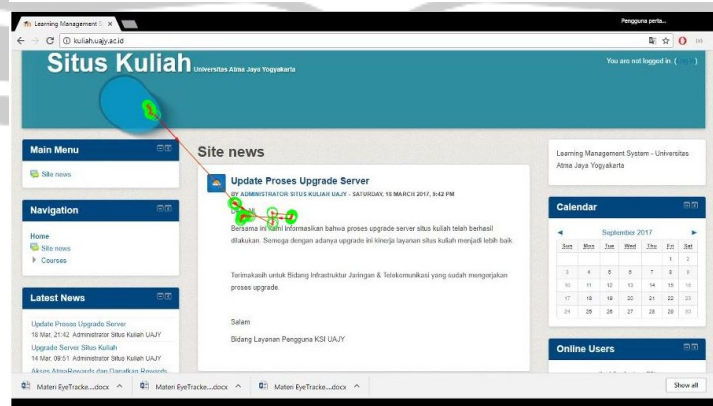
Learning Management S ×

Pengguna perta...

kuliah.uajy.ac.id

Situs Kuliah Universitas Atma Jaya Yogyakarta

You are not logged in (

Main Menu

Site news

Navigation

Home

Site news

Courses

Latest News

Update Proses Upgrade Server
10 Mar, 21:42 Administrator Situs Kuliah UAJY

Upgrade Server Situs Kuliah
14 Mar, 09:51 Administrator Situs Kuliah UAJY

Akses AtmaRewards dan Dapatkan Rewards

Site news

Update Proses Upgrade Server

BY ADMINISTRATOR SITUS KULIAH UAJY - SATURDAY, 18 MARCH 2017, 9:42 PM

Dear All,

Bersama ini kami informasikan bahwa proses upgrade server situs kuliah telah berhasil dilakukan. Semoga dengan adanya upgrade ini kinerja layanan situs kuliah menjadi lebih baik.

Terimakasih untuk Bidang Infrastruktur Jaringan & Telekomunikasi yang sudah mengerjakan proses upgrade.

Salam

Bidang Layanan Pengguna KSI UAJY

Learning Management System - Universitas Atma Jaya Yogyakarta

Calendar

September 2017

| Sun | Mon | Tue | Wed | Thu | Fri | Sat |
|---|---|---|---|---|---|---|
| | | | | | 1 | 2 |
| 3 | 4 | 5 | 6 | 7 | 8 | 9 |
| 10 | 11 | 12 | 13 | 14 | 15 | 16 |
| 17 | 18 | 19 | 20 | 21 | 22 | 23 |
| 24 | 25 | 26 | 27 | 28 | 29 | 30 |

Online Users

Materi EyeTracke....docx ^

Materi EyeTracke....docx ^

Materi EyeTracke....docx ^

Show all